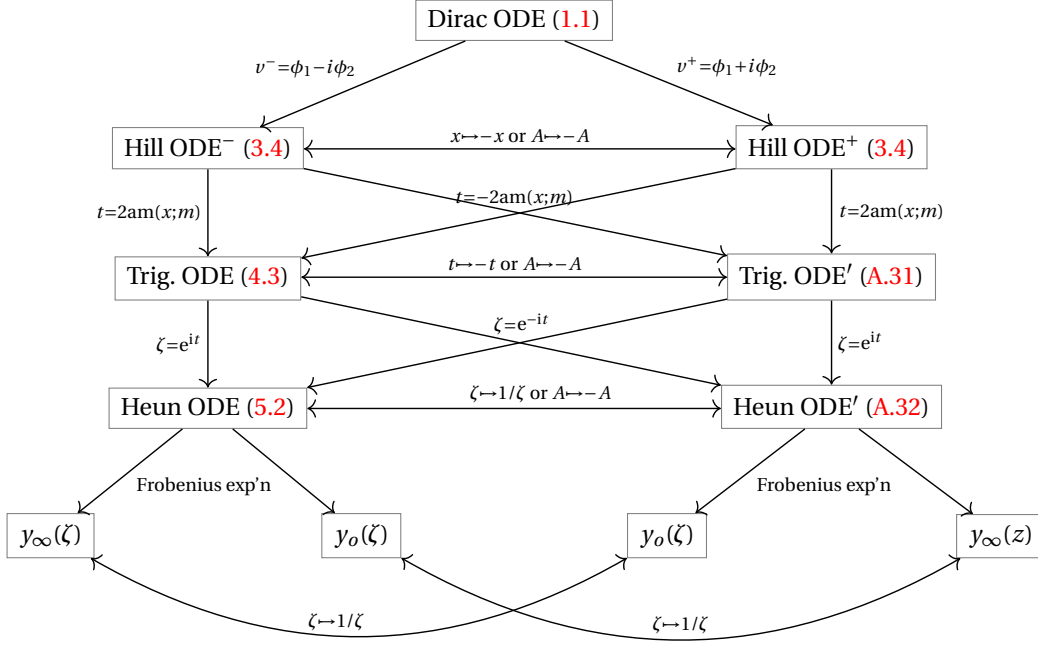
Dirac ODE (1.1)

$v^{-}=\phi_1-i\phi_2$

$v^{+}=\phi_1+i\phi_2$

Hill ODE$^{-}$ (3.4)

$x\mapsto-x$ or $A\mapsto-A$

Hill ODE$^{+}$ (3.4)

$t=2\mathrm{am}(x;m)$

$t=-2\mathrm{am}(x;m)$

$t=2\mathrm{am}(x;m)$

Trig. ODE (4.3)

$t\mapsto-t$ or $A\mapsto-A$

Trig. ODE$'$ (A.31)

$\zeta=\mathrm{e}^{\mathrm{i}t}$

$\zeta=\mathrm{e}^{-\mathrm{i}t}$

$\zeta=\mathrm{e}^{\mathrm{i}t}$

Heun ODE (5.2)

$\zeta\mapsto1/\zeta$ or $A\mapsto-A$

Heun ODE$'$ (A.32)

Frobenius exp'n

Frobenius exp'n

$y_\infty(\zeta)$

$y_o(\zeta)$

$y_o(\zeta)$

$y_\infty(z)$

$\zeta\mapsto1/\zeta$

$\zeta\mapsto1/\zeta$